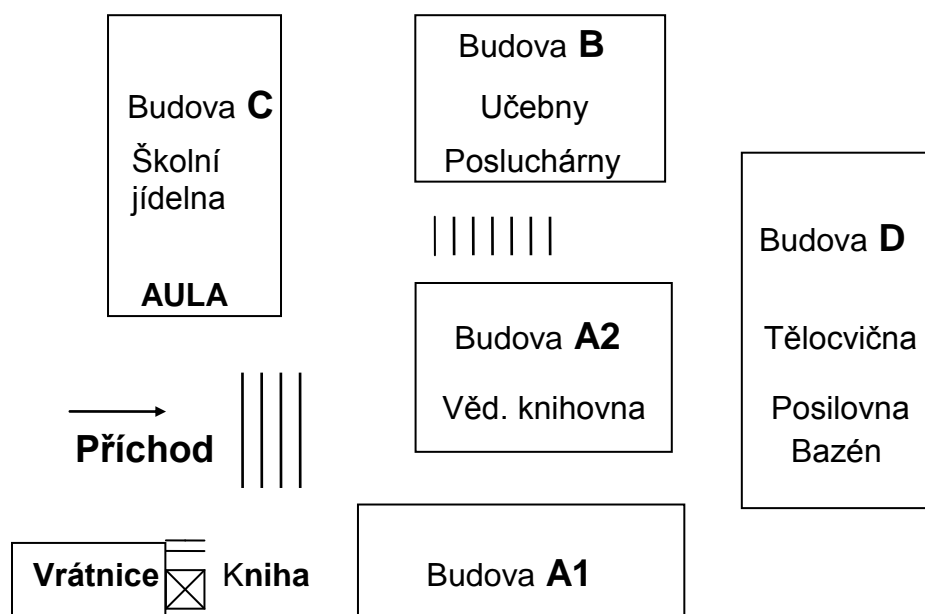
Budova **C**

Školní jídelna

**AULA**

Budova **B**

Učebny

Posluchárny

Budova **D**

Tělocvična

Posilovna

Bazén

Budova **A2**

Věd. knihovna

**Příchod**

**Vrátnice**

**Kniha**

Budova **A1**